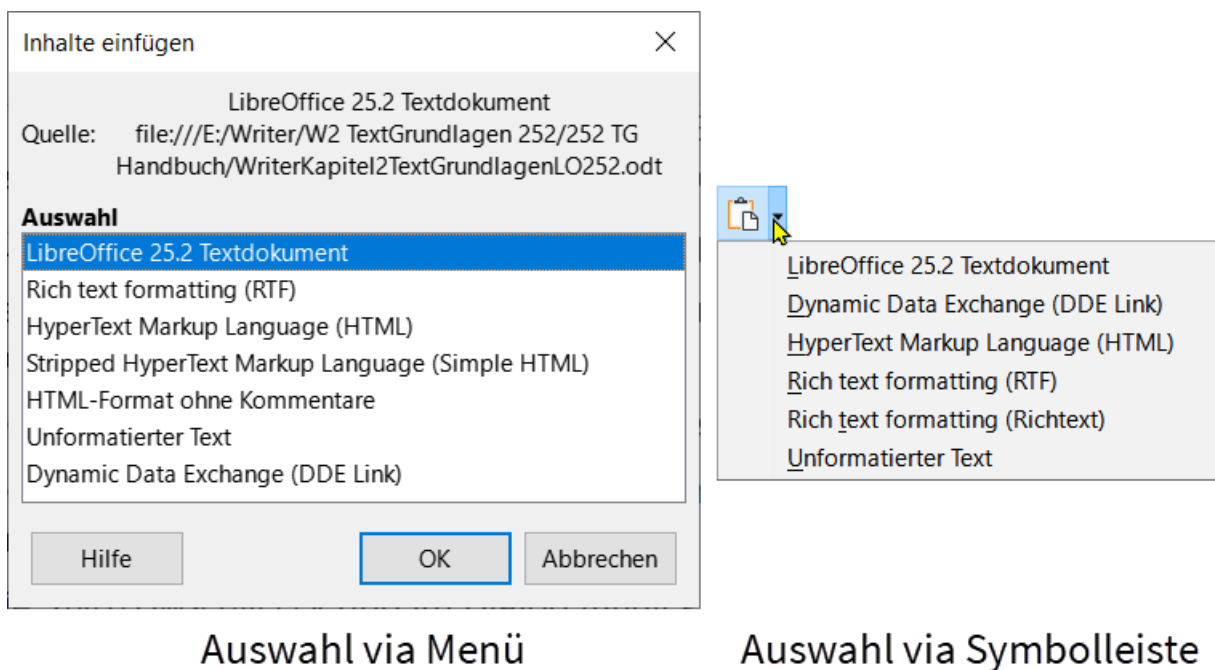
Inhalte einfügen

LibreOffice 25.2 Textdokument
Quelle: file:///E:/Writer/W2 TextGrundlagen 252/252 TG Handbuch/WriterKapitel2TextGrundlagenLO252.odt

Auswahl
LibreOffice 25.2 Textdokument
Rich text formatting (RTF)
HyperText Markup Language (HTML)
Stripped HyperText Markup Language (Simple HTML)
HTML-Format ohne Kommentare
Unformatierter Text
Dynamic Data Exchange (DDE Link)

Hilfe
OK
Abbrechen

LibreOffice 25.2 Textdokument
Dynamic Data Exchange (DDE Link)
HyperText Markup Language (HTML)
Rich text formatting (RTF)
Rich text formatting (Richtext)
Unformatierter Text

Auswahl via Menü

Auswahl via Symbolleiste